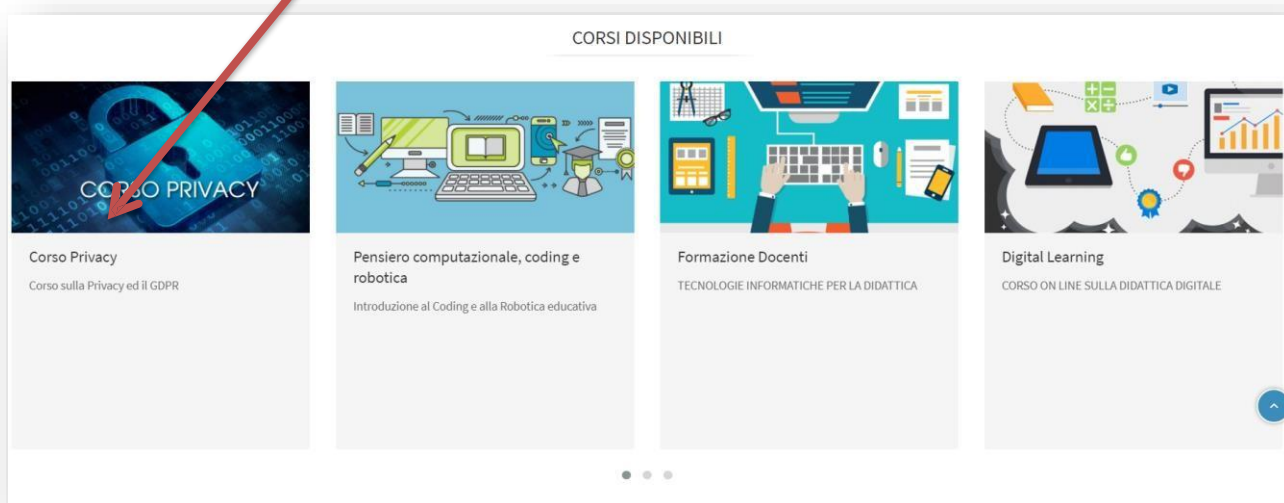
CORSI DISPONIBILI

CORSO PRIVACY

Corso Privacy

Corso sulla Privacy ed il GDPR

Pensiero computazionale, coding e robotica

Introduzione al Coding e alla Robotica educativa

Formazione Docenti

TECNOLOGIE INFORMATICHE PER LA DIDATTICA

Digital Learning

CORSO ON LINE SULLA DIDATTICA DIGITALE